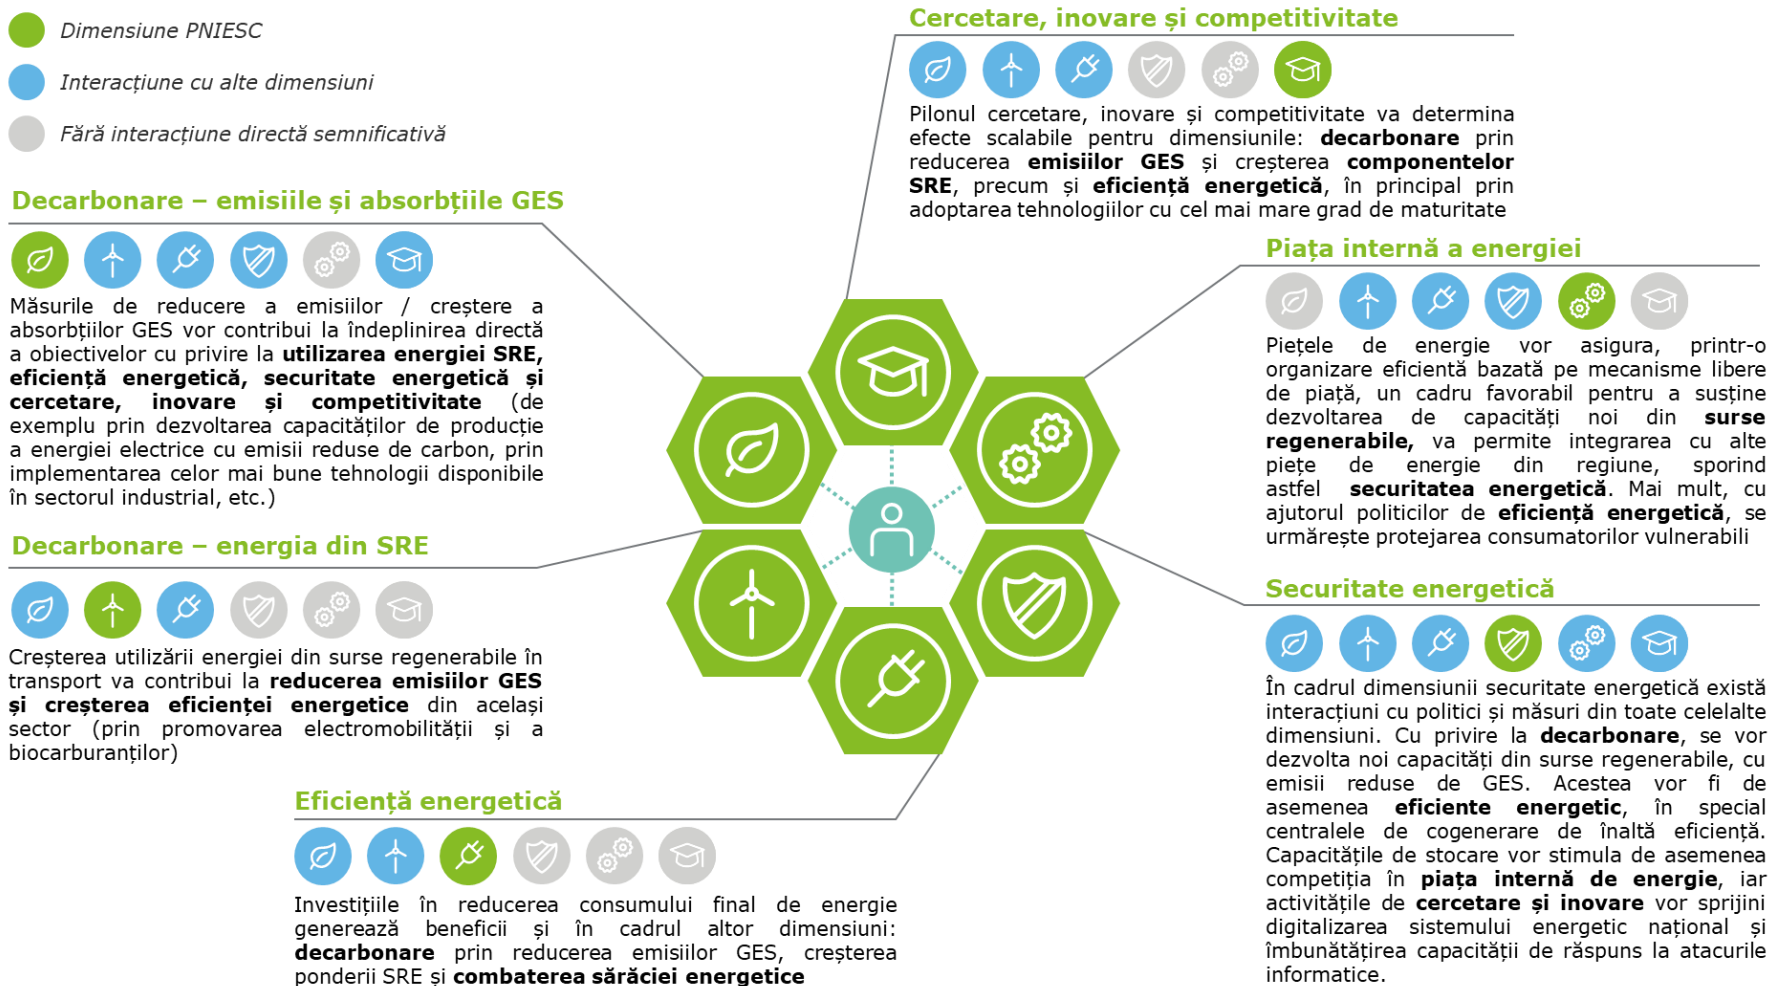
Dimensiune PNIESC

Interacțiune cu alte dimensiuni

Fără interacțiune directă semnificativă

Decarbonare – emisiile și absorbțiile GES

Măsurile de reducere a emisiilor / creștere a absorbțiilor GES vor contribui la îndeplinirea directă a obiectivelor cu privire la utilizarea energiei SRE, eficiență energetică, securitate energetică și cercetare, inovare și competitivitate (de exemplu prin dezvoltarea capacităților de producție a energiei electrice cu emisii reduse de carbon, prin implementarea celor mai bune tehnologii disponibile în sectorul industrial, etc.)

Decarbonare – energia din SRE

Creșterea utilizării energiei din surse regenerabile în transport va contribui la reducerea emisiilor GES și creșterea eficienței energetice din același sector (prin promovarea electromobilității și a biocarburanților)

Eficiență energetică

Investițiile în reducerea consumului final de energie generează beneficii și în cadrul altor dimensiuni: decarbonare prin reducerea emisiilor GES, creșterea ponderii SRE și combaterea sărăciei energetice

Cercetare, inovare și competitivitate

Pilonul cercetare, inovare și competitivitate va determina efecte scalabile pentru dimensiunile: decarbonare prin reducerea emisiilor GES și creșterea componentelor SRE, precum și eficiență energetică, în principal prin adoptarea tehnologiilor cu cel mai mare grad de maturitate

Piața internă a energiei

Piețele de energie vor asigura, printr-o organizare eficientă bazată pe mecanisme libere de piață, un cadru favorabil pentru a susține dezvoltarea de capacități noi din surse regenerabile, va permite integrarea cu alte piețe de energie din regiune, sporind astfel securitatea energetică. Mai mult, cu ajutorul politicilor de eficiență energetică, se urmărește protejarea consumatorilor vulnerabili

Securitate energetică

În cadrul dimensiunii securitate energetică există interacțiuni cu politici și măsuri din toate celelalte dimensiuni. Cu privire la decarbonare, se vor dezvolta noi capacități din surse regenerabile, cu emisii reduse de GES. Acestea vor fi de asemenea eficiente energetic, în special centralele de cogenerare de înaltă eficiență. Capacitățile de stocare vor stimula de asemenea competiția în piața internă de energie, iar activitățile de cercetare și inovare vor sprijini digitalizarea sistemului energetic național și îmbunătățirea capacității de răspuns la atacurile informatice.